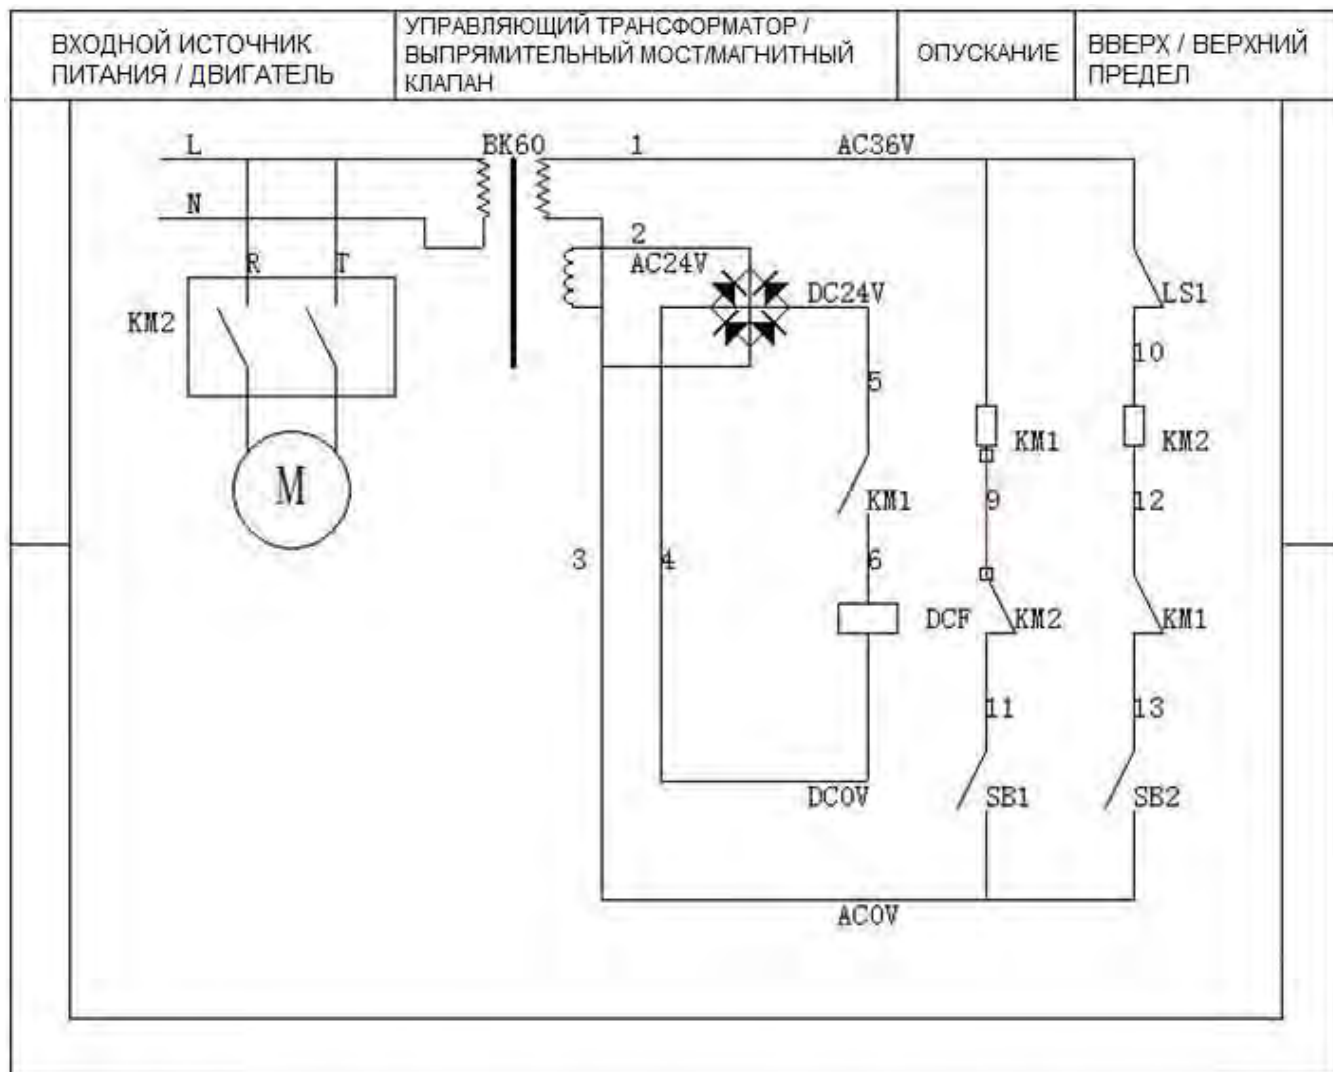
| ВХОДНОЙ ИСТОЧНИК ПИТАНИЯ / ДВИГАТЕЛЬ | УПРАВЛЯЮЩИЙ ТРАНСФОРМАТОР / ВЫПРЯМИТЕЛЬНЫЙ МОСТ/МАГНИТНЫЙ КЛАПАН | ОПУСКАНИЕ | ВВЕРХ / ВЕРХНИЙ ПРЕДЕЛ |
|---|---|---|---|

L
N
R
T
KM2
M
BK60
1
AC36V
2
AC24V
DC24V
LS1
10
5
KM1
KM2
KM1
9
12
3
4
6
DCF
KM2
KM1
11
13
DC0V
SB1
SB2
AC0V